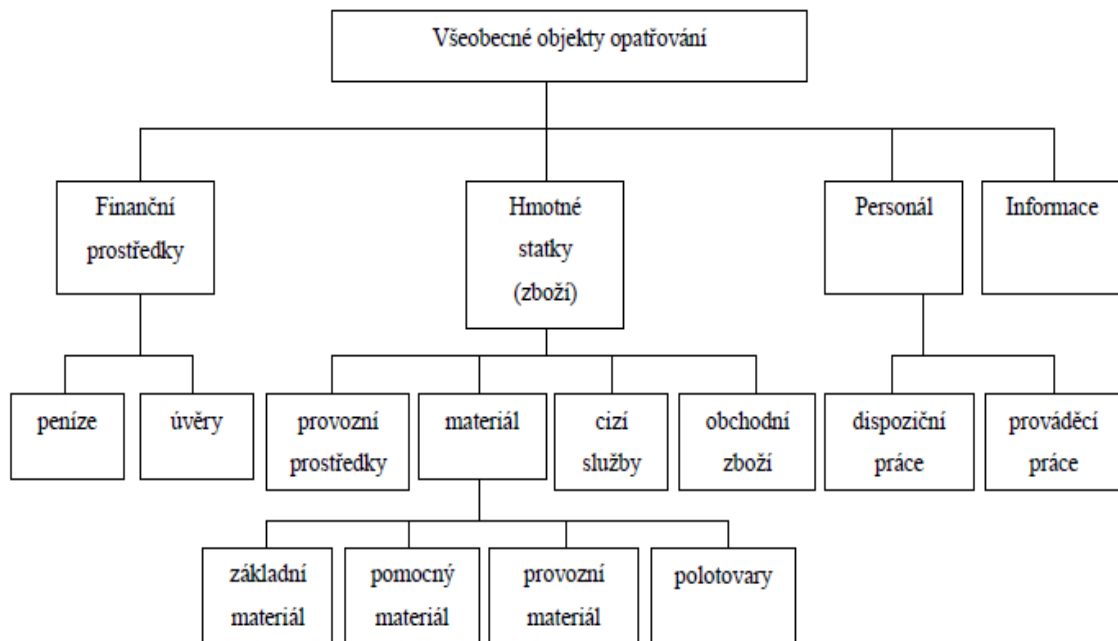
Všeobecné objekty opatřování

Finanční prostředky

Hmotné statky (zboží)

Personál

Informace

peníze

úvěry

provozní prostředky

materiál

cizí služby

obchodní zboží

dispoziční práce

prováděcí práce

základní materiál

pomocný materiál

provozní materiál

polotovary